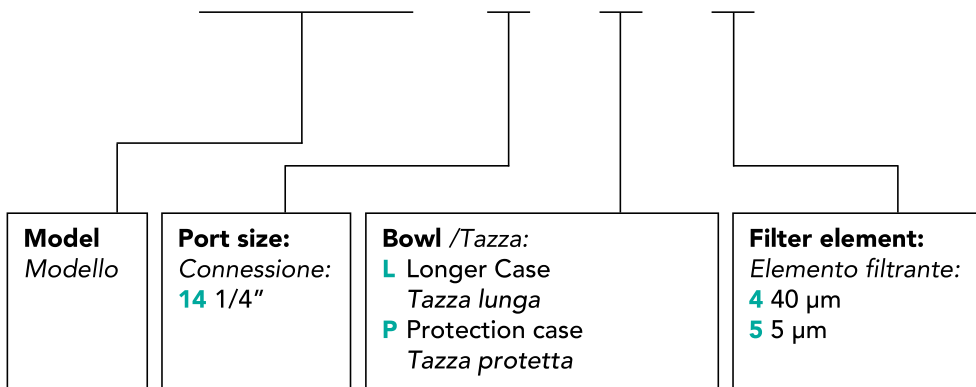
**Model**
*Modello*

**Port size:**
*Connessione:*
**14** 1/4"

**Bowl** */Tazza:*
**L** Longer Case
*Tazza lunga*
**P** Protection case
*Tazza protetta*

**Filter element:**
*Elemento filtrante:*
**4** 40 µm
**5** 5 µm